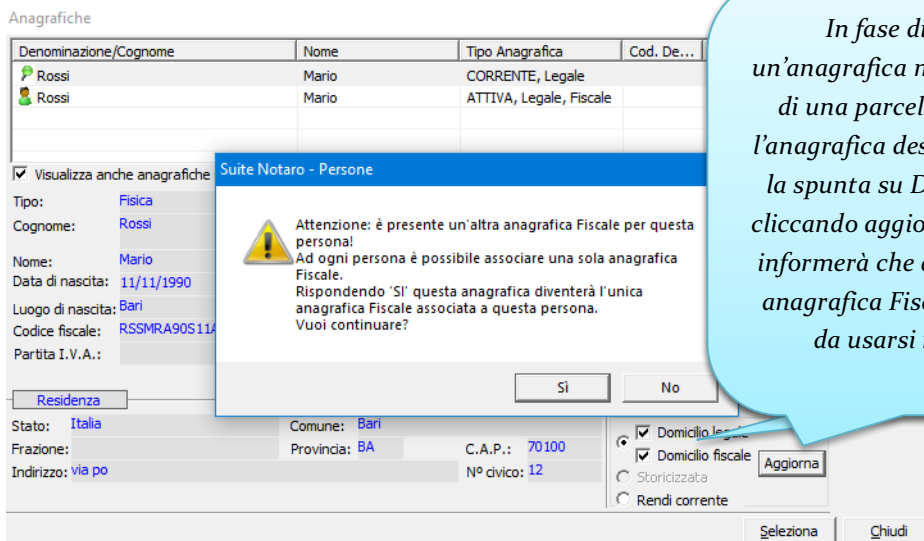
Anagrafiche

| Denominazione/Cognome | Nome | Tipo Anagrafica | Cod. De... |
|---|---|---|---|
| Rossi | Mario | CORRENTE, Legale | |
| Rossi | Mario | ATTIVA, Legale, Fiscale | |

Visualizza anche anagrafiche

Tipo: Fisica
Cognome: Rossi
Nome: Mario
Data di nascita: 11/11/1990
Luogo di nascita: Bari
Codice fiscale: RSSMRA90S11A
Partita I.V.A.:

Residenza
Stato: Italia
Comune: Bari
Frazione:
Provincia: BA
C.A.P.: 70100
Indirizzo: via po
Nº civico: 12

Domicilio legale
Domicilio fiscale
Aggiorna
Storicizzata
Rendi corrente

Seleziona
Chiudi

Suite Notaro - Persone

Attenzione: è presente un'altra anagrafica Fiscale per questa persona!
Ad ogni persona è possibile associare una sola anagrafica Fiscale.
Rispondendo 'SI' questa anagrafica diventerà l'unica anagrafica Fiscale associata a questa persona.
Vuoi continuare?

Sì
No

In fase di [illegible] un'anagrafica n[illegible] di una parcel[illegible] l'anagrafica des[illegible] la spunta su D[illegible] cliccando aggio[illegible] informerà che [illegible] anagrafica Fisc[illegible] da usarsi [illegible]